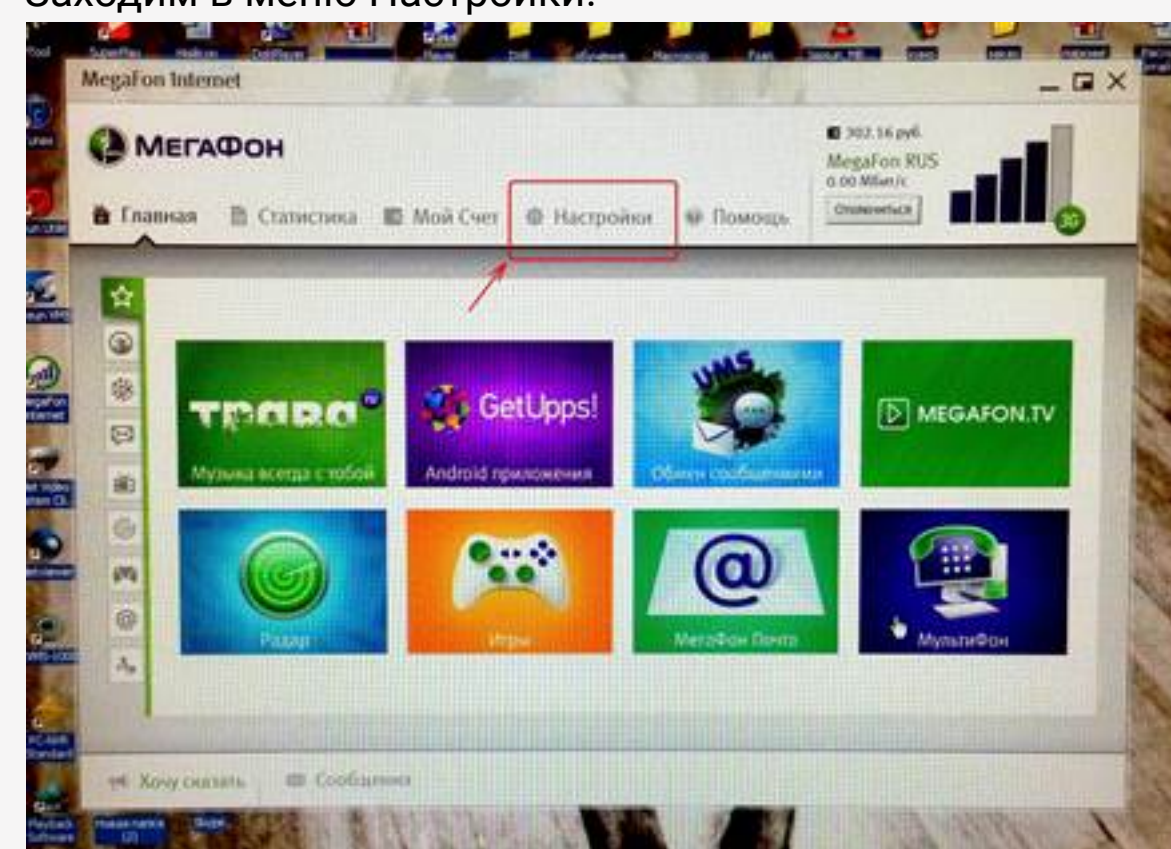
Заходим в меню Настройки.

MegaFon Internet

МЕГАФОН

302.16 руб.
MegaFon RUS
0.00 Мбит/с
Отключиться

3G

Главная Статистика Мой Счет Настройки Помощь

ТРАВА
Музыка всегда с тобой

GetUpps!
Android приложения

UMS
Обмен сообщениями

MEGAFON.TV

Радар

Игры

@
МегаФон Почта

МультиФон

Хочу сказать Сообщения